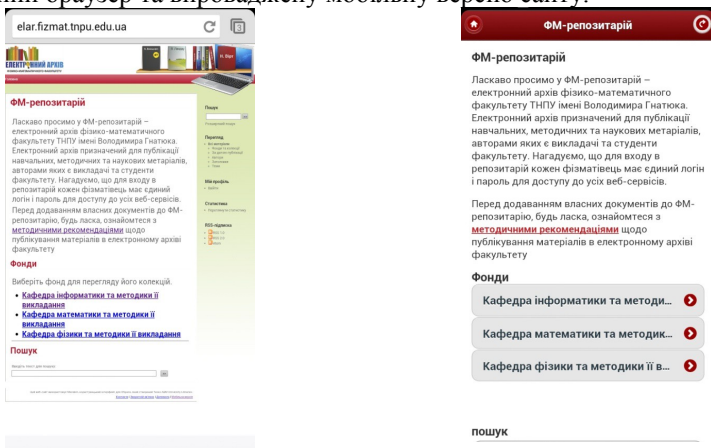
елар.fizmat.tnpu.edu.ua

ЕЛЕКТРОННИЙ АРХІВ

ФМ-репозитарій

Ласкаво просимо у ФМ-репозитарій – електронний архів фізико-математичного факультету ТНПУ імені Володимира Гнатюка. Електронний архів призначений для публікації навчальних, методичних та наукових матеріалів, авторами яких є викладачі та студенти факультету. Нагадуємо, що для входу в репозитарій кожен фізматівець має єдиний логін і пароль для доступу до усіх веб-сервісів. Перед додаванням власних документів до ФМ-репозитарію, будь ласка, ознайомтеся з методичними рекомендаціями щодо публікування матеріалів в електронному архіві факультету.

Фонди

Виберіть фонд для перегляду його колекцій.

• Кафедра інформатики та методики її викладання
• Кафедра математики та методики її викладання
• Кафедра фізики та методики її викладання

Пошук

Пошук

Перегляд

Мій профіль

Статистика

RSS-підписка

ФМ-репозитарій

ФМ-репозитарій

Ласкаво просимо у ФМ-репозитарій – електронний архів фізико-математичного факультету ТНПУ імені Володимира Гнатюка. Електронний архів призначений для публікації навчальних, методичних та наукових метаріалів, авторами яких є викладачі та студенти факультету. Нагадуємо, що для входу в репозитарій кожен фізматівець має єдиний логін і пароль для доступу до усіх веб-сервісів.

Перед додаванням власних документів до ФМ-репозитарію, будь ласка, ознайомтеся з методичними рекомендаціями щодо публікування матеріалів в електронному архіві факультету

Фонди

Кафедра інформатики та методи...

Кафедра математики та методик...

Кафедра фізики та методики її в...

пошук